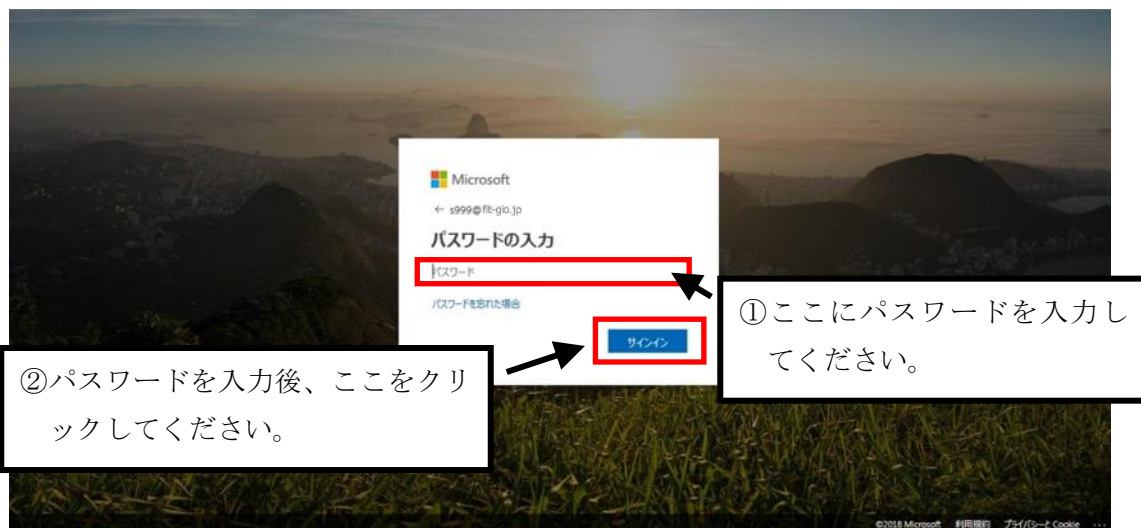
Microsoft

← s999@fit-gio.jp

パスワードの入力

パスワード

パスワードを忘れた場合

サインイン

①ここにパスワードを入力してください。

②パスワードを入力後、ここをクリックしてください。

©2018 Microsoft 利用規約 プライバシーと Cookie ...